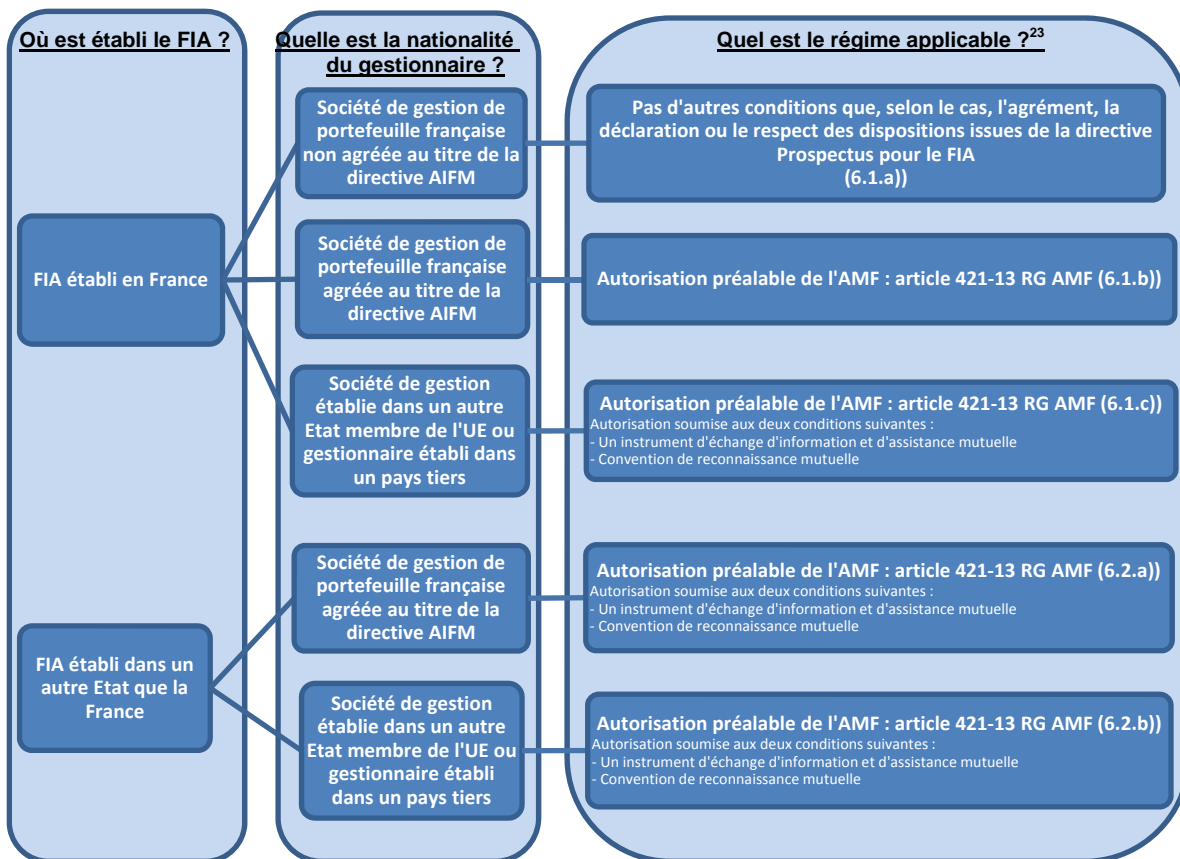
Où est établi le FIA ?

FIA établi en France

FIA établi dans un autre Etat que la France

Quelle est la nationalité du gestionnaire ?

Société de gestion de portefeuille française non agréée au titre de la directive AIFM

Société de gestion de portefeuille française agréée au titre de la directive AIFM

Société de gestion établie dans un autre Etat membre de l'UE ou gestionnaire établi dans un pays tiers

Société de gestion de portefeuille française agréée au titre de la directive AIFM

Société de gestion établie dans un autre Etat membre de l'UE ou gestionnaire établi dans un pays tiers

Quel est le régime applicable ?$^{23}$

Pas d'autres conditions que, selon le cas, l'agrément, la déclaration ou le respect des dispositions issues de la directive Prospectus pour le FIA (6.1.a))

Autorisation préalable de l'AMF : article 421-13 RG AMF (6.1.b))

Autorisation préalable de l'AMF : article 421-13 RG AMF (6.1.c))
Autorisation soumise aux deux conditions suivantes :
- Un instrument d'échange d'information et d'assistance mutuelle
- Convention de reconnaissance mutuelle

Autorisation préalable de l'AMF : article 421-13 RG AMF (6.2.a))
Autorisation soumise aux deux conditions suivantes :
- Un instrument d'échange d'information et d'assistance mutuelle
- Convention de reconnaissance mutuelle

Autorisation préalable de l'AMF : article 421-13 RG AMF (6.2.b))
Autorisation soumise aux deux conditions suivantes :
- Un instrument d'échange d'information et d'assistance mutuelle
- Convention de reconnaissance mutuelle